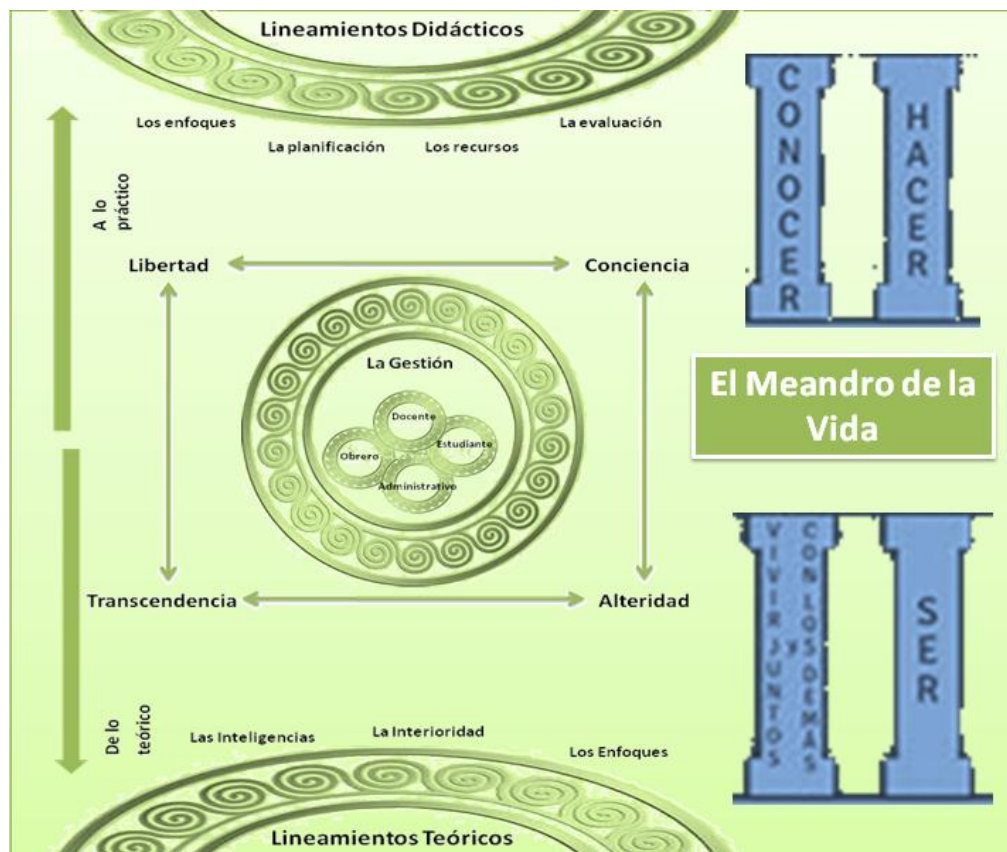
Lineamientos Didácticos

Los enfoques
La planificación
Los recursos
La evaluación

A lo práctico

CONOCER
HACER

Libertad
Conciencia

La Gestión
Docente
Obrero
Estudiante
Administrativo

El Meandro de la Vida

Transcendencia
Alterdad

VIVIR JUNTOS y CON LOS DEMÁS
SER

De lo teórico

Las Inteligencias
La Interioridad
Los Enfoques

Lineamientos Teóricos